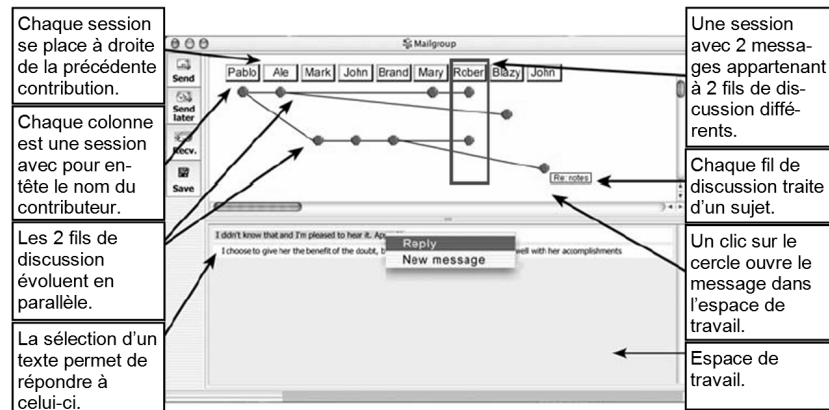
Chaque session se place à droite de la précédente contribution.

Chaque colonne est une session avec pour en-tête le nom du contributeur.

Les 2 fils de discussion évoluent en parallèle.

La sélection d'un texte permet de répondre à celui-ci.

Mailgroup

Send

Send later

Recv.

Save

Pablo Ale Mark John Brand Mary Rober Blazy John

Re: notes

I didn't know that and I'm pleased to hear it. Ap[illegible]

I choose to give her the benefit of the doubt, b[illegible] well with her accomplishments

Reply

New message

Une session avec 2 messages appartenant à 2 fils de discussion différents.

Chaque fil de discussion traite d'un sujet.

Un clic sur le cercle ouvre le message dans l'espace de travail.

Espace de travail.